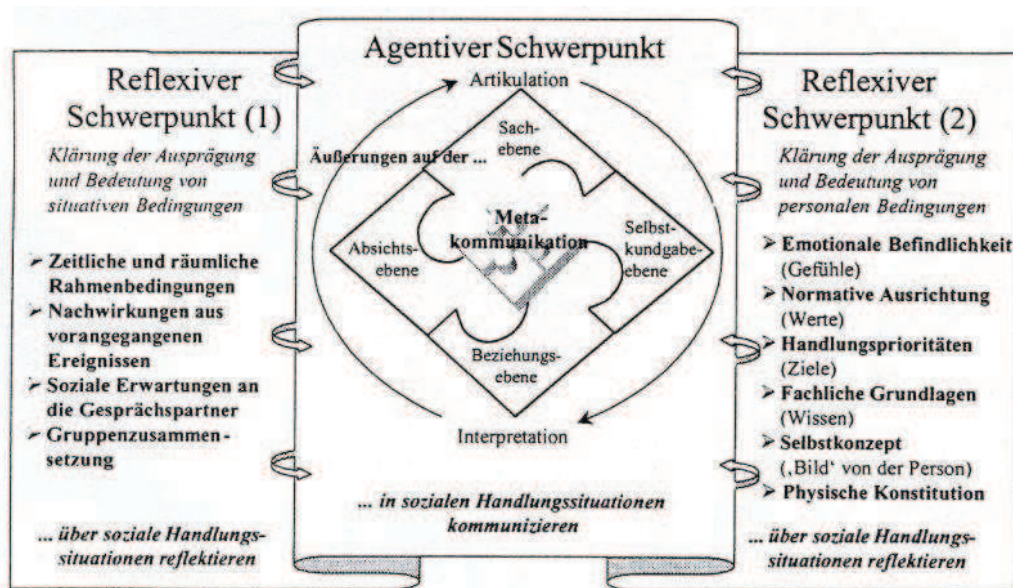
Reflexiver Schwerpunkt (1)

*Klärung der Ausprägung und Bedeutung von situativen Bedingungen*

➢ **Zeitliche und räumliche Rahmenbedingungen**
➢ **Nachwirkungen aus vorangegangenen Ereignissen**
➢ **Soziale Erwartungen an die Gesprächspartner**
➢ **Gruppenzusammensetzung**

*... über soziale Handlungssituationen reflektieren*

Agentiver Schwerpunkt

Artikulation

**Äußerungen auf der ...**

Sachebene

Absichtsebene

**Metakommunikation**

Selbstkundgabeebene

Beziehungsebene

Interpretation

*... in sozialen Handlungssituationen kommunizieren*

Reflexiver Schwerpunkt (2)

*Klärung der Ausprägung und Bedeutung von personalen Bedingungen*

➢ **Emotionale Befindlichkeit** (Gefühle)
➢ **Normative Ausrichtung** (Werte)
➢ **Handlungsprioritäten** (Ziele)
➢ **Fachliche Grundlagen** (Wissen)
➢ **Selbstkonzept** (‚Bild' von der Person)
➢ **Physische Konstitution**

*... über soziale Handlungssituationen reflektieren*